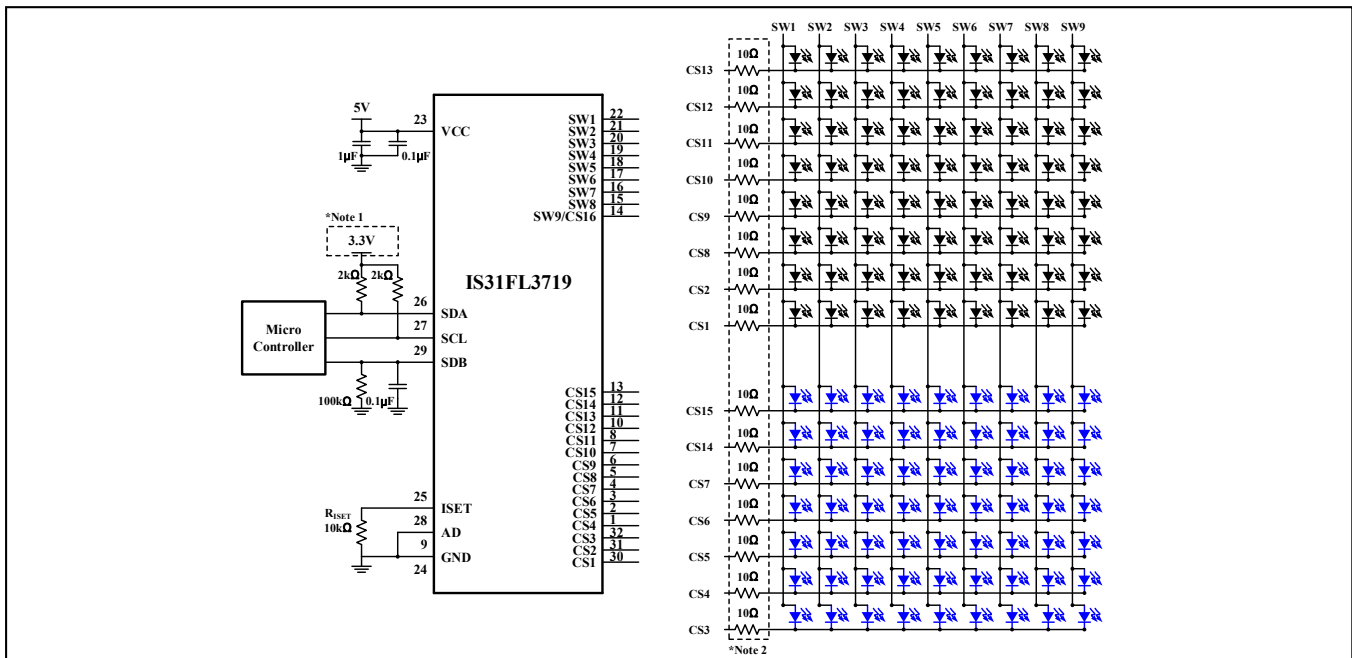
5V
23
VCC
1μF
0.1μF
*Note 1
3.3V
2kΩ
2kΩ
Micro Controller
26
SDA
27
SCL
29
SDB
100kΩ
0.1μF
IS31FL3719
$R_{ISET}$
10kΩ
25
ISET
28
AD
9
24
GND
SW1 22
SW2 21
SW3 20
SW4 19
SW5 18
SW6 17
SW7 16
SW8 15
SW9/CS16 14
CS15 13
CS14 12
CS13 11
CS12 10
CS11 8
CS10 7
CS9 6
CS8 5
CS7 4
CS6 3
CS5 2
CS4 1
CS3 32
CS2 31
CS1 30

SW1 SW2 SW3 SW4 SW5 SW6 SW7 SW8 SW9
10Ω CS13
10Ω CS12
10Ω CS11
10Ω CS10
10Ω CS9
10Ω CS8
10Ω CS2
10Ω CS1
10Ω CS15
10Ω CS14
10Ω CS7
10Ω CS6
10Ω CS5
10Ω CS4
10Ω CS3
*Note 2